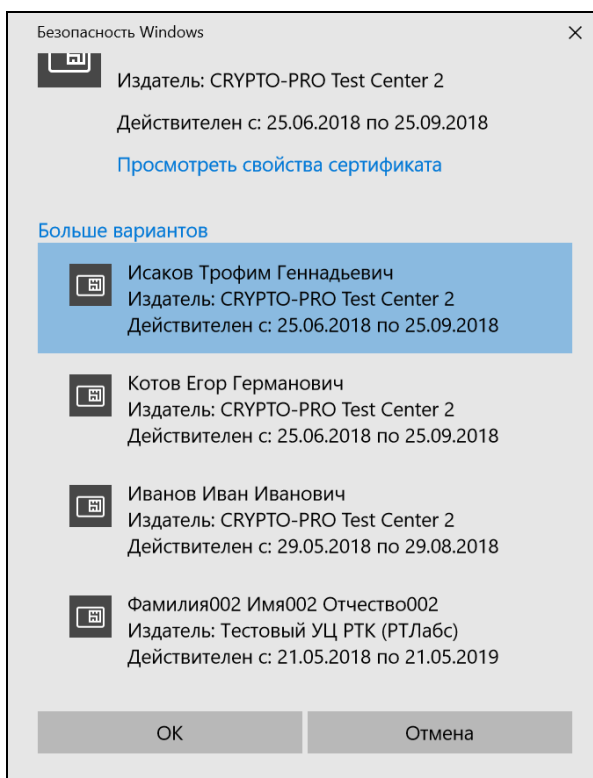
Безопасность Windows

×

Издатель: CRYPTO-PRO Test Center 2

Действителен с: 25.06.2018 по 25.09.2018

Просмотреть свойства сертификата

Больше вариантов

Исаков Трофим Геннадьевич
Издатель: CRYPTO-PRO Test Center 2
Действителен с: 25.06.2018 по 25.09.2018

Котов Егор Германович
Издатель: CRYPTO-PRO Test Center 2
Действителен с: 25.06.2018 по 25.09.2018

Иванов Иван Иванович
Издатель: CRYPTO-PRO Test Center 2
Действителен с: 29.05.2018 по 29.08.2018

Фамилия002 Имя002 Отчество002
Издатель: Тестовый УЦ РТК (РТЛабс)
Действителен с: 21.05.2018 по 21.05.2019

OK

Отмена